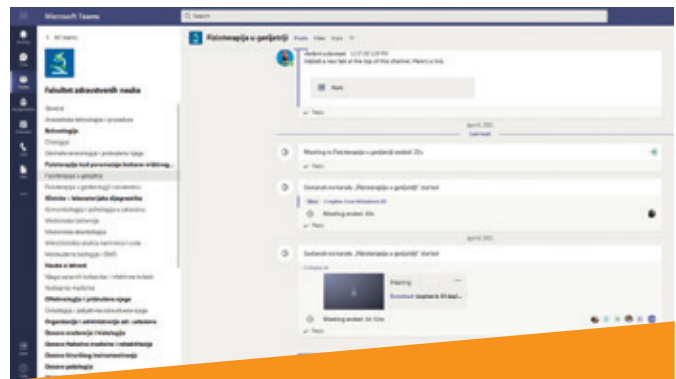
Microsoft Teams

Search

All teams

Fakultet zdravstvenih nauka

General
Anestetička tehnologija i procedure
Balneologija
Citologija
Dentalna anesteziologija i preventiva njega
Fizioterapija kod povreda kralježnice
Fizioterapija u gerijatriji
Fizioterapija u ginekologiji i akušerstvu
Klinička i laboratorijska dijagnostika
Komunikologija i psihologija u zdravstvu
Medicinska biohemija
Medicinska deontologija
Mikrobiološka analiza i ishrana
Molekularna biologija i DNK
Nauka o ishrani
Njega starih i bolesnih osoba
Nuklearna medicina
Oftalmologija i primarna njega
Ortodoncija i dječija stomatologija
Organizacija i administracija zdr. ustanova
Osnove anatomije i fiziologije
Osnove fizikalne medicine i rehabilitacije
Osnove hirurgije i instrumentiranja
Osnove patologije

Fizioterapija u gerijatriji Posts Files Wiki

Dodaj novi tab na vrhu kanala. Pogledaj sve tabove.

Note

Reply

April 6, 2021

Last read

Meeting in Fizioterapija u gerijatriji ended: 23s

Reply

Sastanak na kanalu „Fizioterapija u gerijatriji“ started

Meeting ended: 33s

Reply

April 8, 2021

Sastanak na kanalu „Fizioterapija u gerijatriji“ started

Meeting ended: 1h 12m

Reply